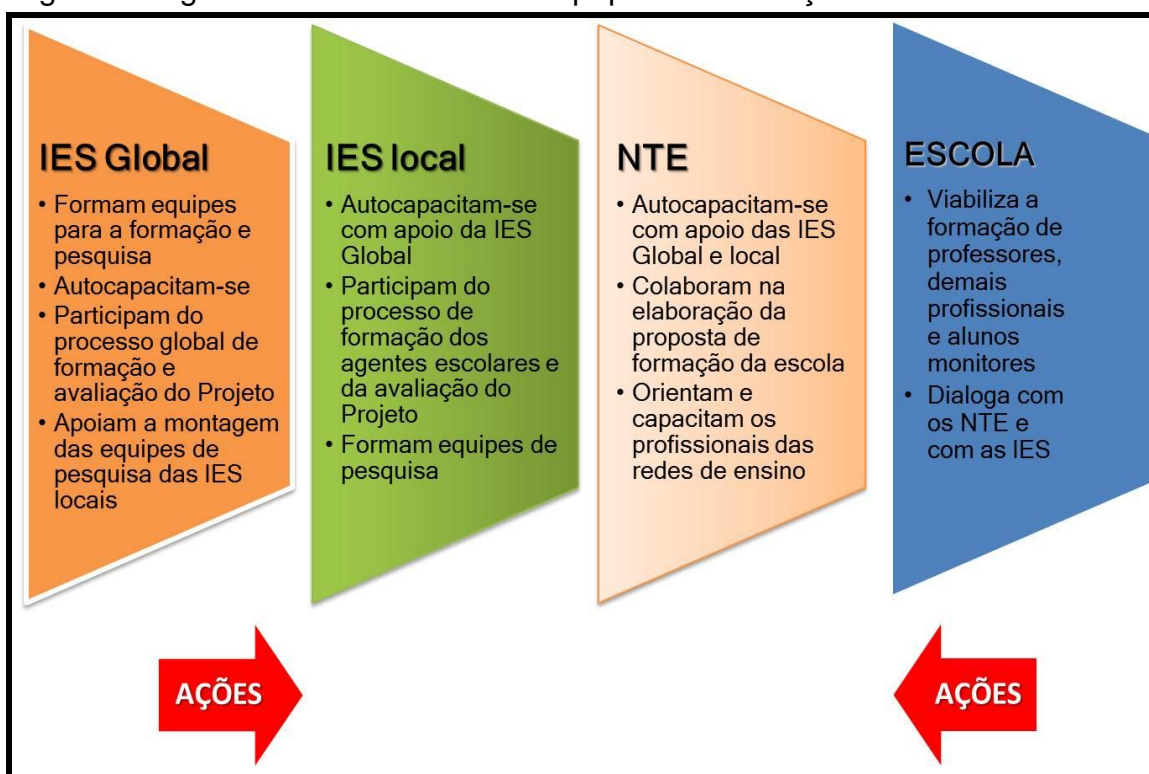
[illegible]

IES Global

• Formam equipes para a formação e pesquisa
• Autocapacitam-se
• Participam do processo global de formação e avaliação do Projeto
• Apoiam a montagem das equipes de pesquisa das IES locais

IES local

• Autocapacitam-se com apoio da IES Global
• Participam do processo de formação dos agentes escolares e da avaliação do Projeto
• Formam equipes de pesquisa

NTE

• Autocapacitam-se com apoio das IES Global e local
• Colaboram na elaboração da proposta de formação da escola
• Orientam e capacitam os profissionais das redes de ensino

ESCOLA

• Viabiliza a formação de professores, demais profissionais e alunos monitores
• Dialoga com os NTE e com as IES

AÇÕES

AÇÕES